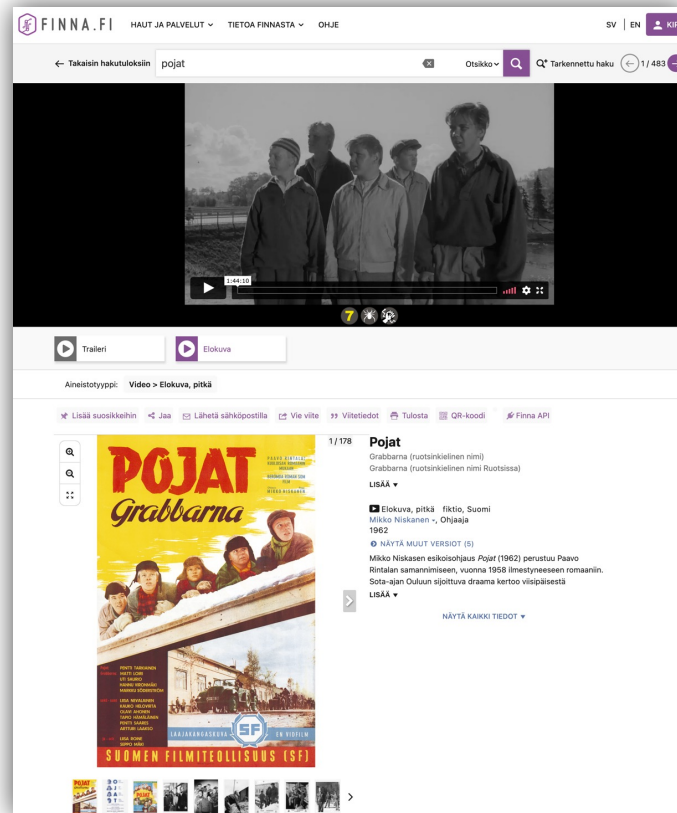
FINNA.FI HAUT JA PALVELUT ⌄ TIETOA FINNASTA ⌄ OHJE SV | EN KIR

← Takaisin hakutuloksiin pojat Otsikko ⌄ Tarkennettu haku 1 / 483

1:44:10

7

Traileri

Elokuva

Aineistotyyppi: Video > Elokuva, pitkä

Lisää suosikkeihin Jaa Lähetä sähköpostilla Vie viite Viitetiedot Tulosta QR-koodi Finna API

1 / 178

Pojat
Grabbarna (ruotsinkielinen nimi)
Grabbarna (ruotsinkielinen nimi Ruotsissa)
LISÄÄ ▾

Elokuva, pitkä fiktio, Suomi
Mikko Niskanen -, Ohjaaja
1962
NÄYTÄ MUUT VERSIOT (5)
Mikko Niskasen esikoisohjaus *Pojat* (1962) perustuu Paavo Rintalan samannimiseen, vuonna 1958 ilmestyneeseen romaaniin. Sota-ajan Ouluun sijoittuva draama kertoo viisipäisestä
LISÄÄ ▾

NÄYTÄ KAIKKI TIEDOT ▾

POJAT
Grabbarna
PAAVO RINTALAN
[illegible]
MIKKO NISKANEN
PENTTI TARKIAINEN
MATTI LOHI
UTI SAURIO
RAHNU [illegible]
MANNU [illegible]
LIISA NEVALAINEN
KAUKO HELOVIRTA
OLAVI AHONEN
TARMO HAKALAINEN
PENTTI SAARES
ARTTURI LAAKSO
LIISA ROINE
SEPPO MÄKI
SF
LAAJAKANGASKUVA EN VIDFILM
SUOMEN FILMITEOLLISUUS (SF)